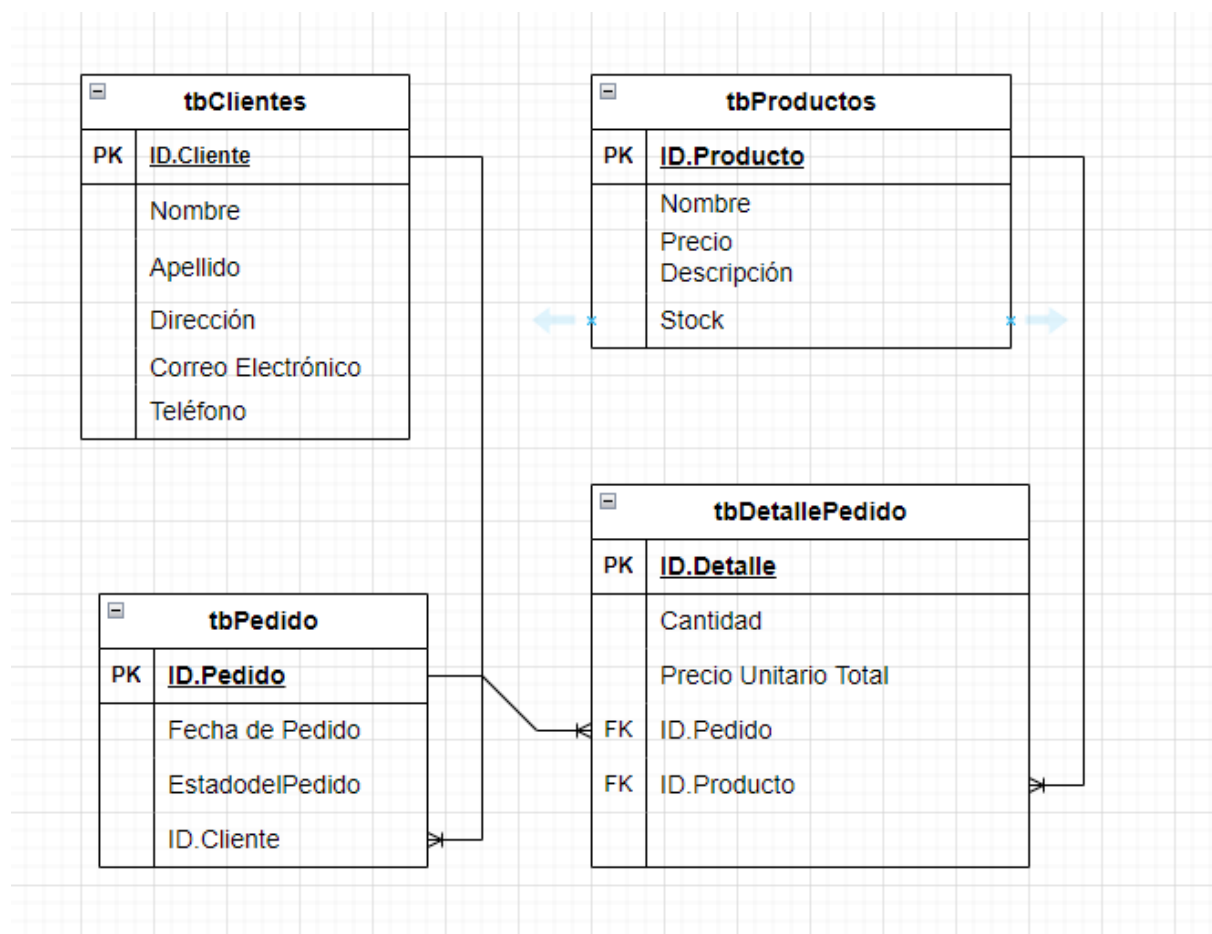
tbClientes

| PK | ID.Cliente |
|---|---|
| | Nombre |
| | Apellido |
| | Dirección |
| | Correo Electrónico |
| | Teléfono |

tbProductos

| PK | ID.Producto |
|---|---|
| | Nombre |
| | Precio Descripción |
| | Stock |

tbDetallePedido

| PK | ID.Detalle |
|---|---|
| | Cantidad |
| | Precio Unitario Total |
| FK | ID.Pedido |
| FK | ID.Producto |

tbPedido

| PK | ID.Pedido |
|---|---|
| | Fecha de Pedido |
| | EstadodelPedido |
| | ID.Cliente |